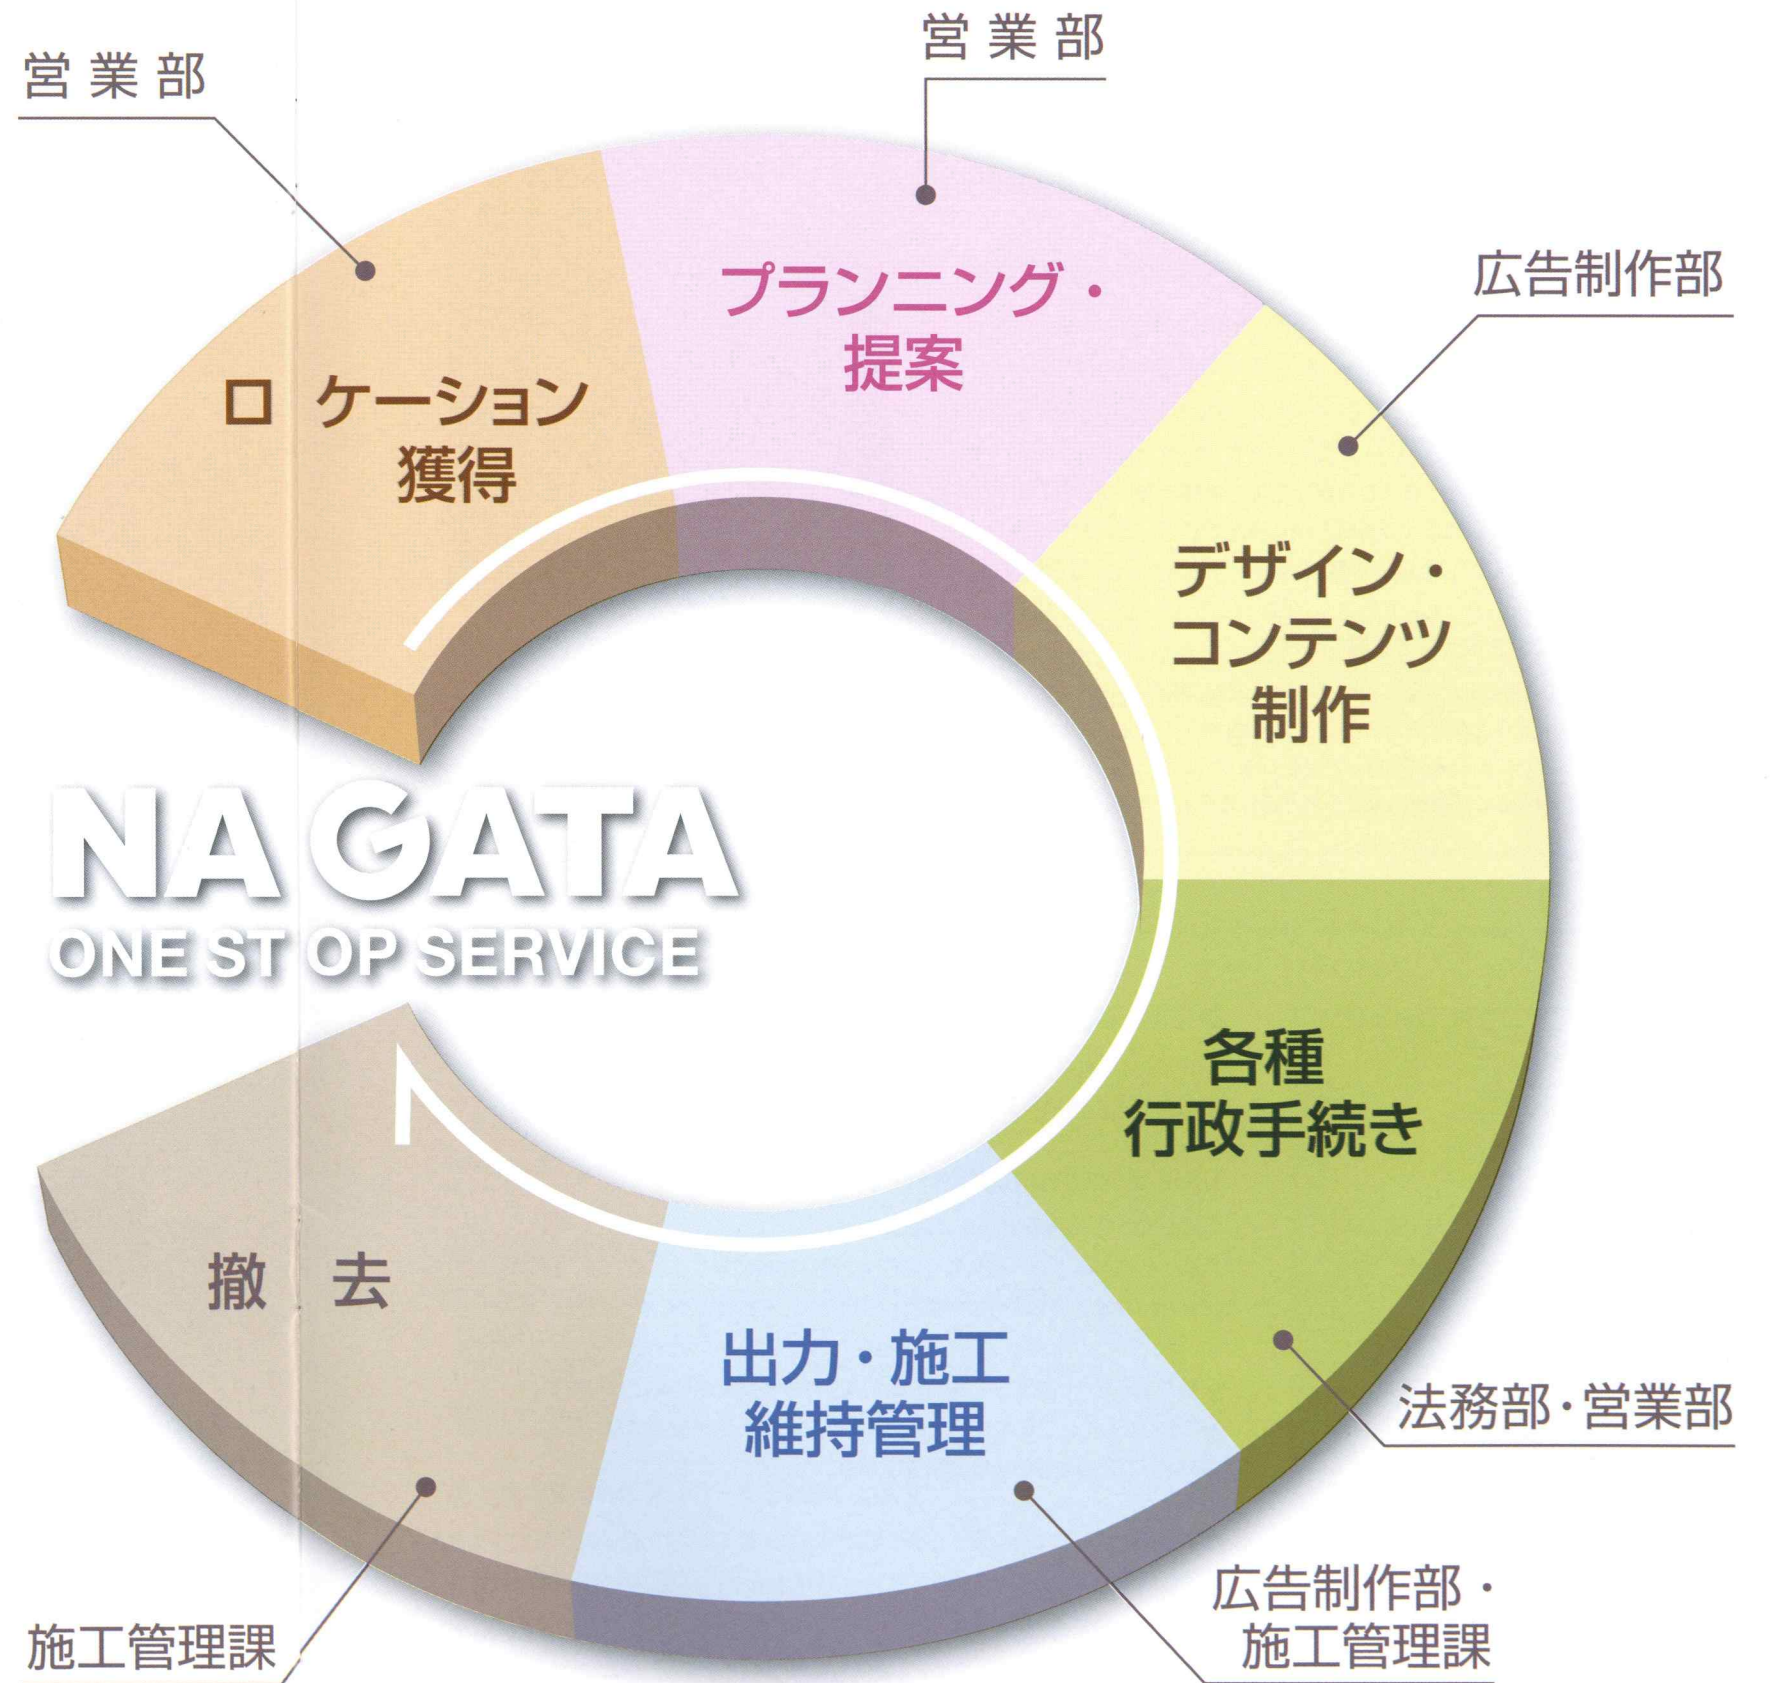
営業部

営業部

ロケーション獲得

プランニング・提案

広告制作部

デザイン・コンテンツ制作

NAGATA
ONE STOP SERVICE

各種行政手続き

撤去

出力・施工維持管理

法務部・営業部

施工管理課

広告制作部・施工管理課